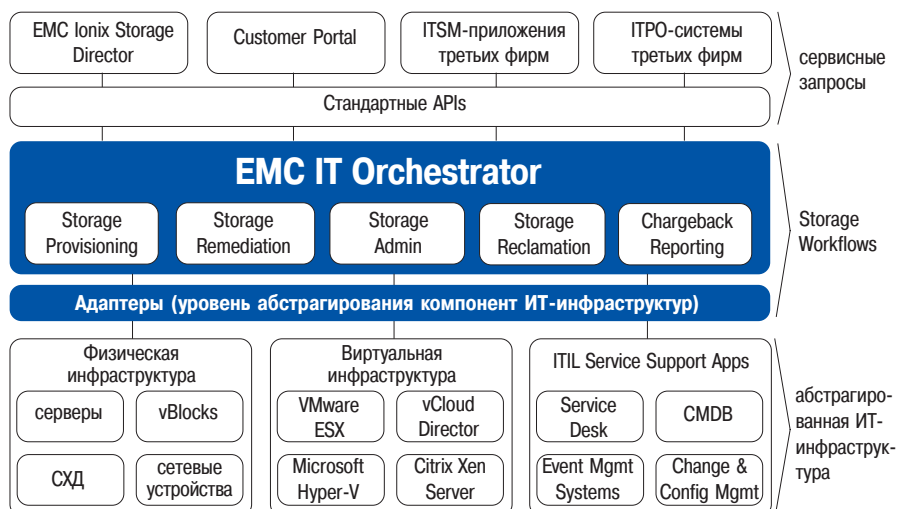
EMC Ionix Storage Director

Customer Portal

ITSM-приложения третьих фирм

ITPO-системы третьих фирм

сервисные запросы

Стандартные APIs

EMC IT Orchestrator

Storage Provisioning

Storage Remediation

Storage Admin

Storage Reclamation

Chargeback Reporting

Storage Workflows

Адаптеры (уровень абстрагирования компонент ИТ-инфраструктур)

Физическая инфраструктура

серверы

vBlocks

СХД

сетевые устройства

Виртуальная инфраструктура

VMware ESX

vCloud Director

Microsoft Hyper-V

Citrix Xen Server

ITIL Service Support Apps

Service Desk

CMDB

Event Mgmt Systems

Change & Config Mgmt

абстрагированная ИТ-инфраструктура